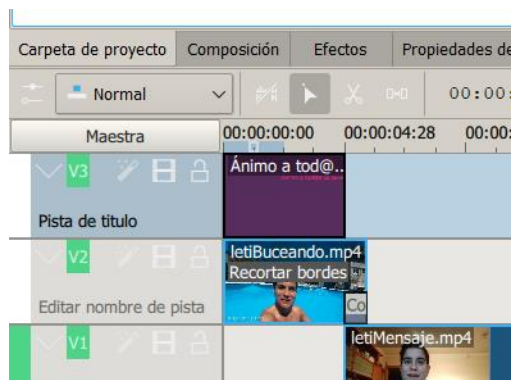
Carpeta de proyecto | Composición | Efectos | Propiedades de

Normal

00:00:

Maestra

00:00:00:00

00:00:04:28

00:00:

V3

Ánimo a tod@...

Pista de titulo

V2

letiBuceando.mp4

Recortar bordes

Co

Editar nombre de pista

V1

letiMensaje.mp4